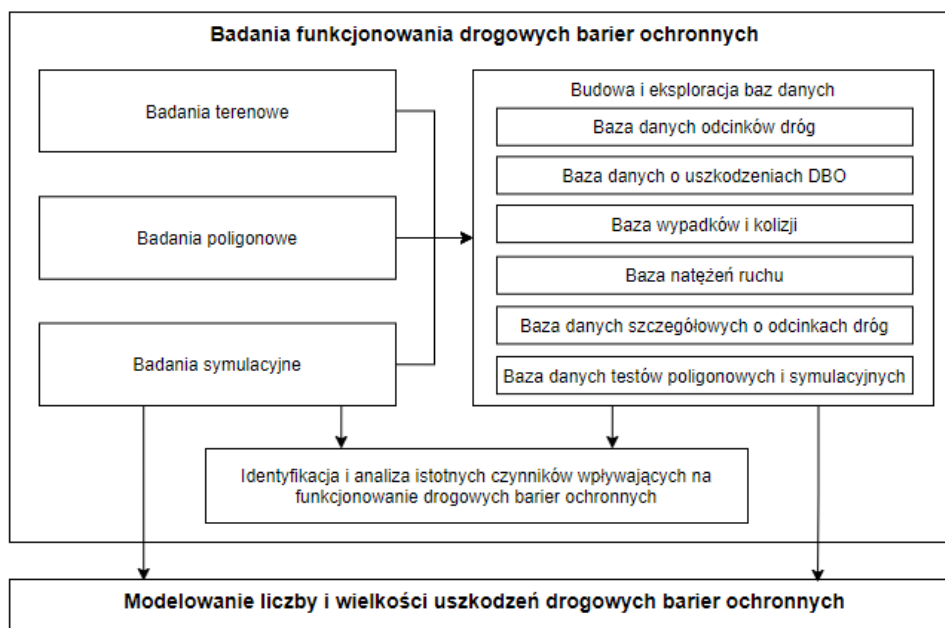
Badania funkcjonowania drogowych barier ochronnych

Badania terenowe

Badania poligonowe

Badania symulacyjne

Budowa i eksploracja baz danych

Baza danych odcinków dróg

Baza danych o uszkodzeniach DBO

Baza wypadków i kolizji

Baza natężeń ruchu

Baza danych szczegółowych o odcinkach dróg

Baza danych testów poligonowych i symulacyjnych

Identyfikacja i analiza istotnych czynników wpływających na funkcjonowanie drogowych barier ochronnych

Modelowanie liczby i wielkości uszkodzeń drogowych barier ochronnych